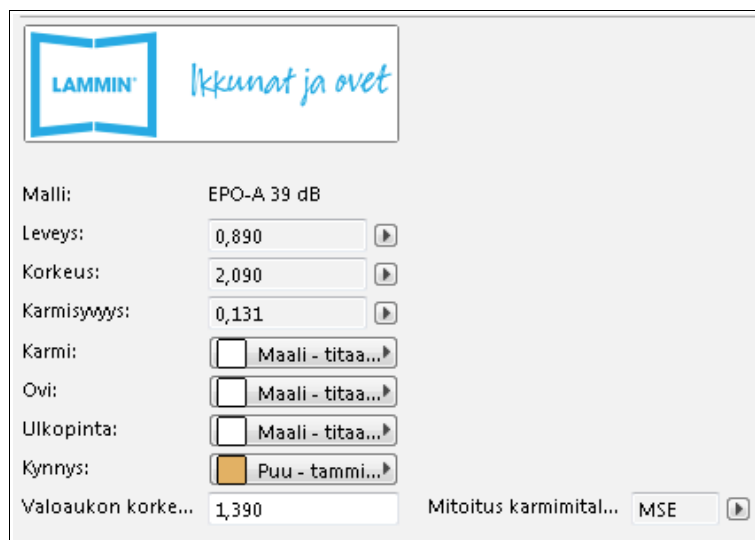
LAMMIN® Ikkunat ja ovet

Malli: EPO-A 39 dB
Leveys: 0,890
Korkeus: 2,090
Karmisyvyys: 0,131
Karmi: Maali - titaa...
Ovi: Maali - titaa...
Ulkopinta: Maali - titaa...
Kynnys: Puu - tammi...
Valoaukon korke... 1,390
Mitoitus karmimital... MSE